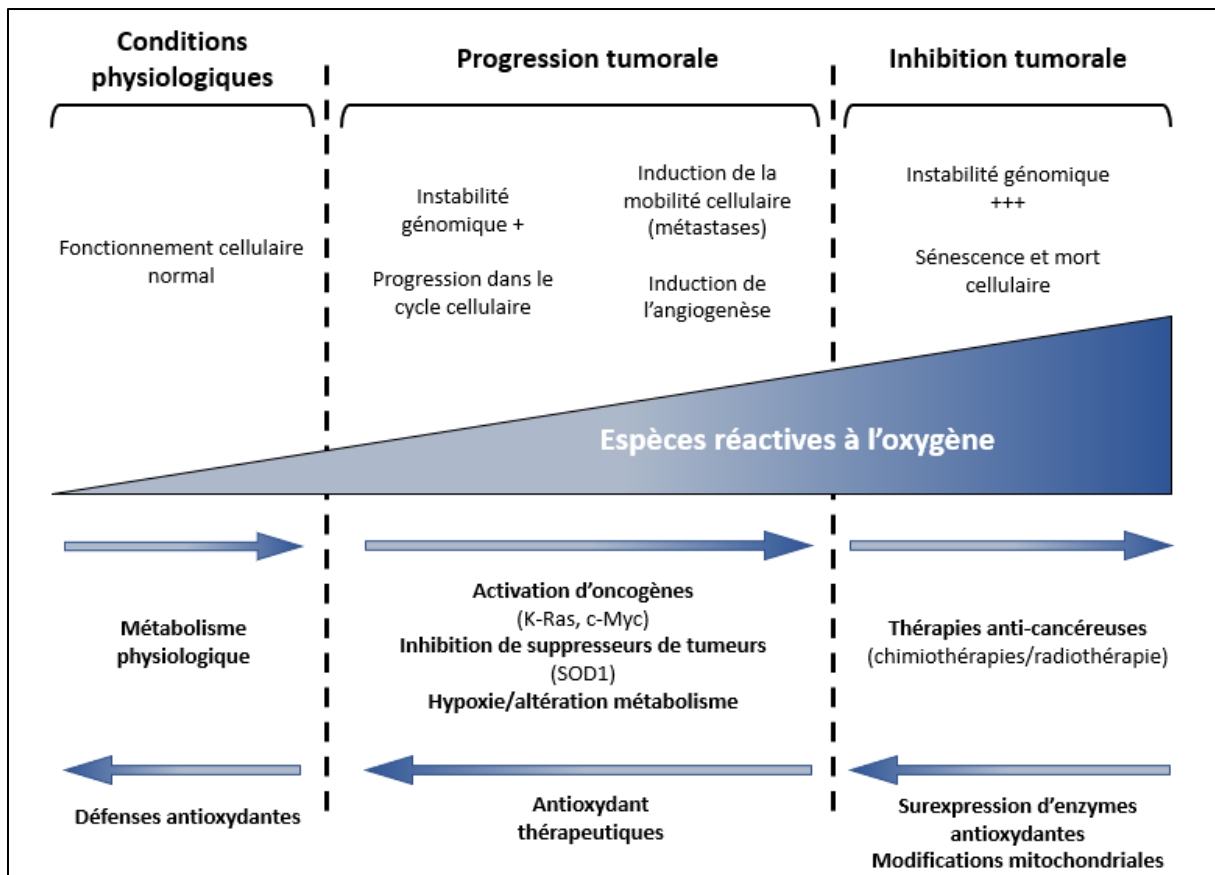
Conditions physiologiques

Progression tumorale

Inhibition tumorale

Fonctionnement cellulaire normal

Instabilité génomique +

Progression dans le cycle cellulaire

Induction de la mobilité cellulaire (métastases)

Induction de l'angiogenèse

Instabilité génomique +++

Sénescence et mort cellulaire

Espèces réactives à l'oxygène

Métabolisme physiologique

Activation d'oncogènes (K-Ras, c-Myc)
Inhibition de suppresseurs de tumeurs (SOD1)
Hypoxie/altération métabolisme

Thérapies anti-cancéreuses (chimiothérapies/radiothérapie)

Défenses antioxydantes

Antioxydant thérapeutiques

Surexpression d'enzymes antioxydantes
Modifications mitochondriales